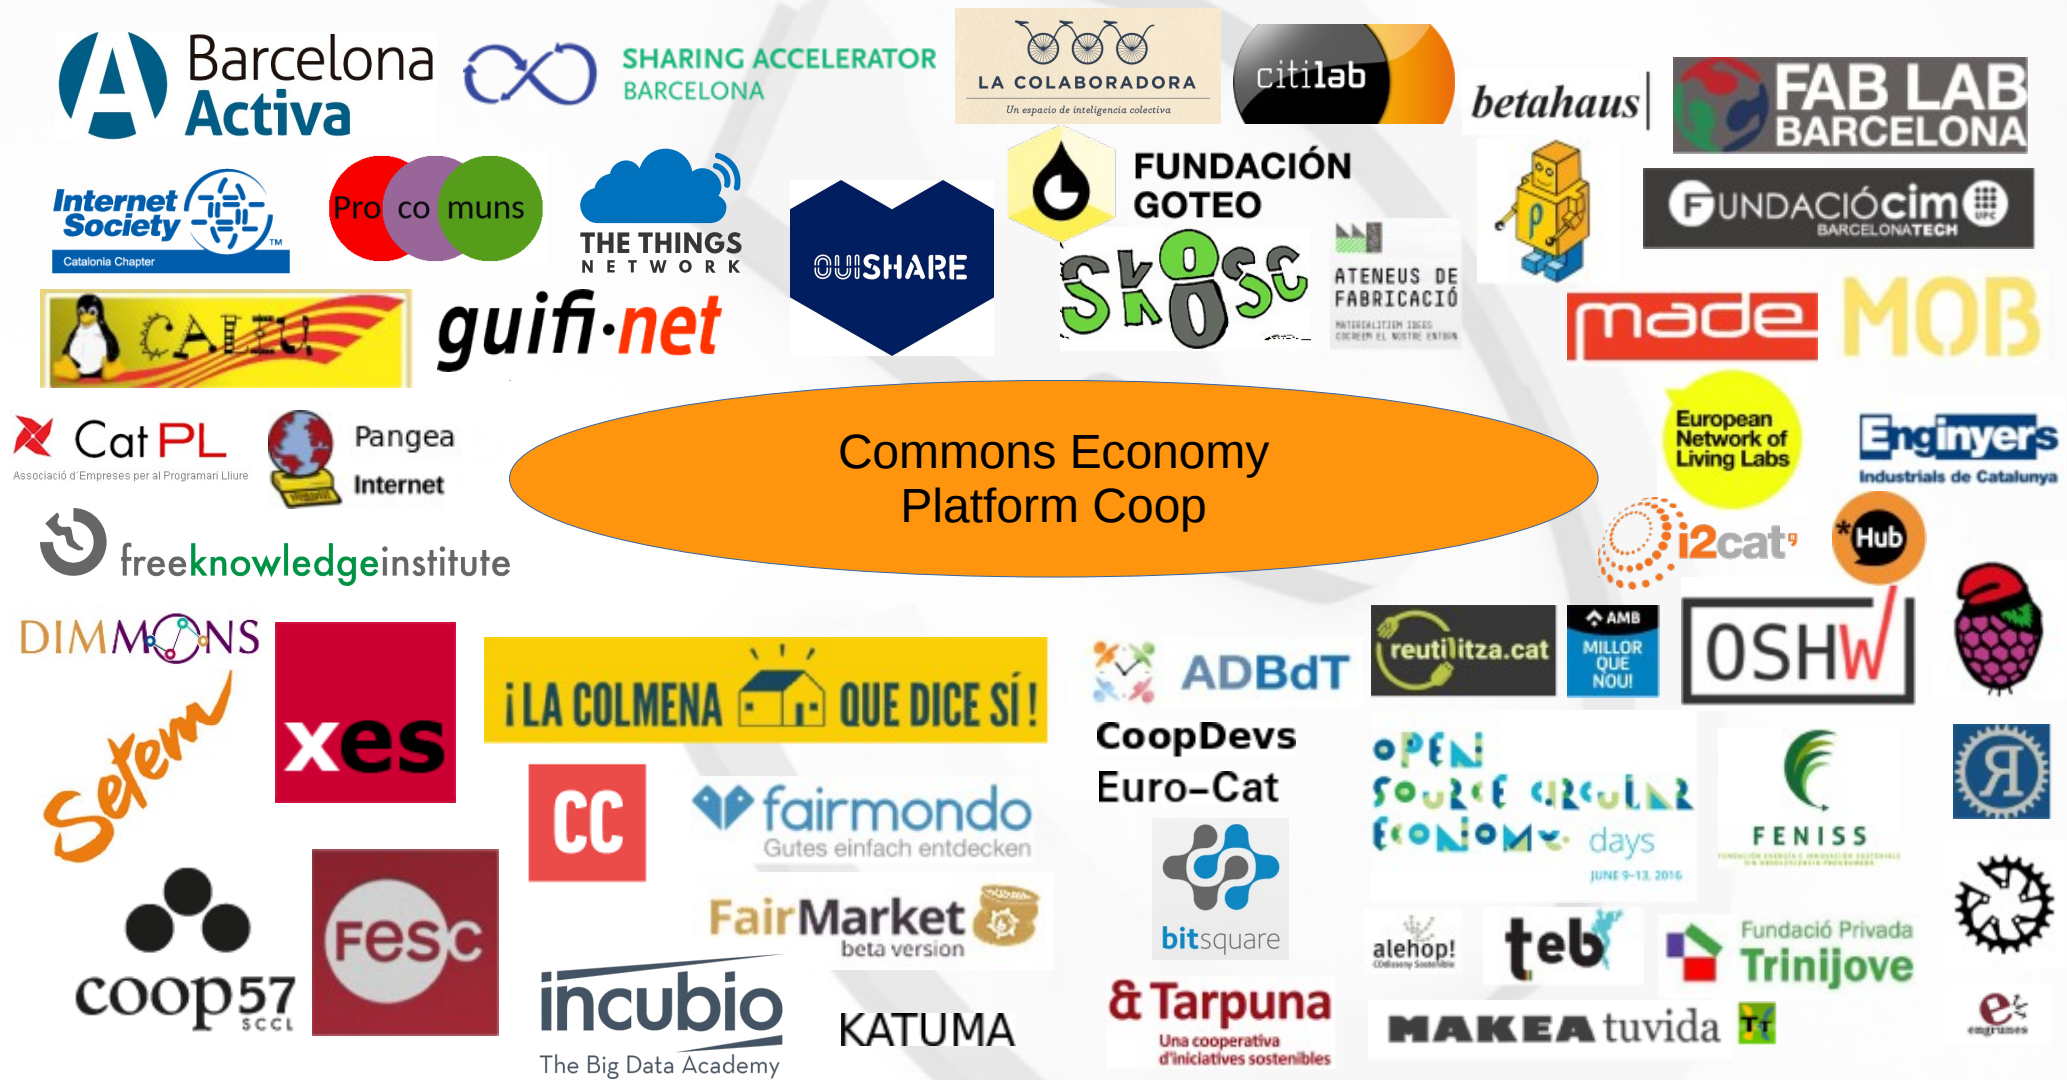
Barcelona Activa

SHARING ACCELERATOR BARCELONA

LA COLABORADORA
Un espacio de inteligencia colectiva

citilab

betahaus

FAB LAB BARCELONA

Internet Society
Catalonia Chapter

Pro co muns

THE THINGS NETWORK

OUISHARE

FUNDACIÓN GOTEO

FUNDACIÓCIM
BARCELONATECH

CALIU

guifi·net

SKOSC

ATENEUS DE FABRICACIÓ

made

MOB

CatPL
Associació d'Empreses per al Programari Lliure

Pangea Internet

Commons Economy
Platform Coop

European Network of Living Labs

Enginyers
Industrials de Catalunya

freeknowledgeinstitute

i2cat

Hub

DIMMONS

Setem

xes

¡LA COLMENA QUE DICE SÍ!

ADBdT

reutilitza.cat

AMB
MILLOR QUE NOU!

OSHW

CoopDevs

Euro-Cat

CC

fairmondo
Gutes einfach entdecken

open source circular economy days
JUNE 9-13, 2016

FENISS

coop57
SCCL

Fesc

FairMarket
beta version

bitsquare

alehop!

teb

Fundació Privada Trinijove

incubio
The Big Data Academy

KATUMA

& Tarpuna
Una cooperativa d'iniciatives sostenibles

MAKEA tuvida

engrunes